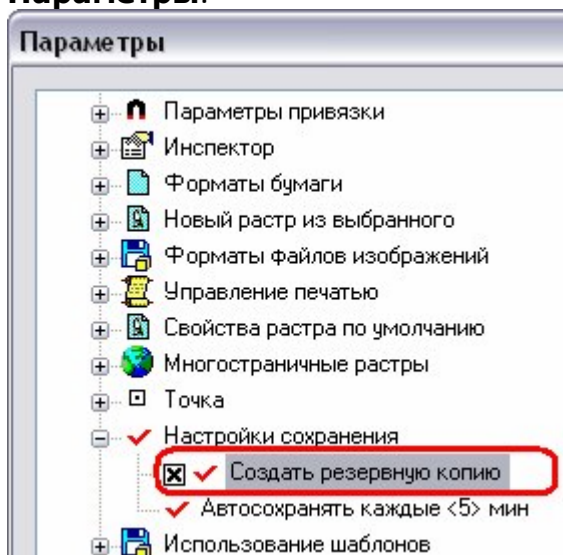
Параметры.

Параметры

Параметры привязки
Инспектор
Форматы бумаги
Новый растр из выбранного
Форматы файлов изображений
Управление печатью
Свойства растра по умолчанию
Многостраничные растры
Точка
Настройки сохранения
Создать резервную копию
Автосохранять каждые <5> мин
Использование шаблонов